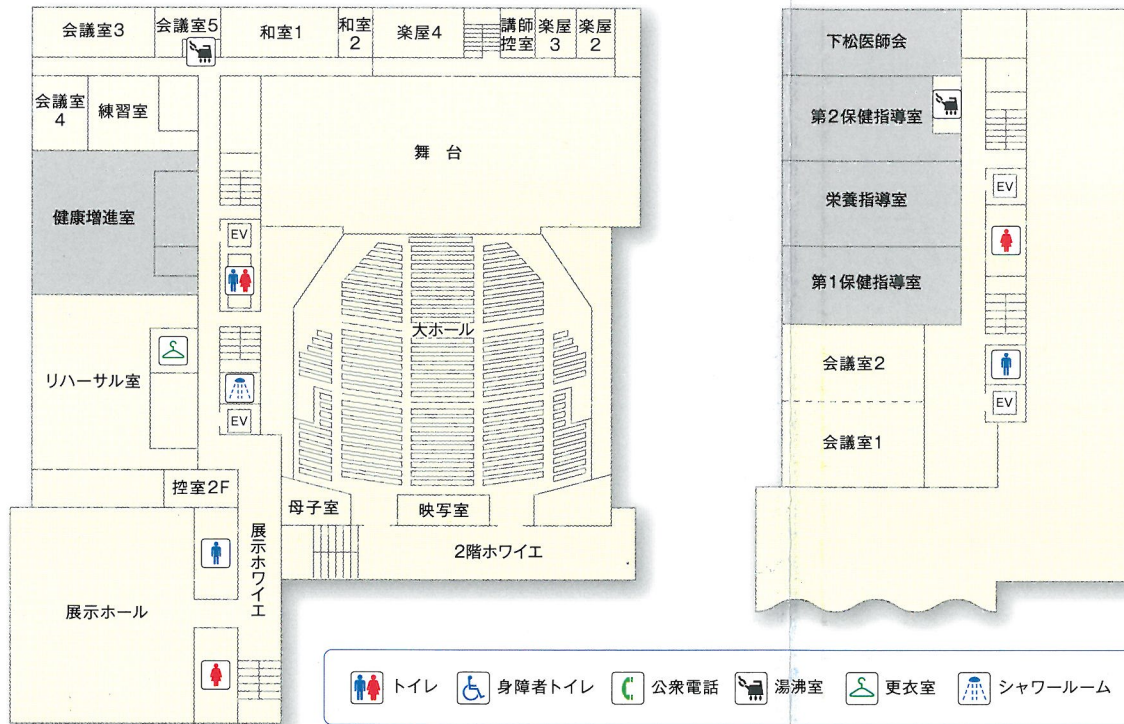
会議室3
会議室5
和室1
和室2
楽屋4
講師控室
楽屋3
楽屋2
会議室4
練習室
舞台
健康増進室
EV
大ホール
リハーサル室
EV
控室2F
母子室
映写室
展示ホワイエ
2階ホワイエ
展示ホール

下松医師会
第2保健指導室
EV
栄養指導室
第1保健指導室
会議室2
EV
会議室1

トイレ
身障者トイレ
公衆電話
湯沸室
更衣室
シャワールーム